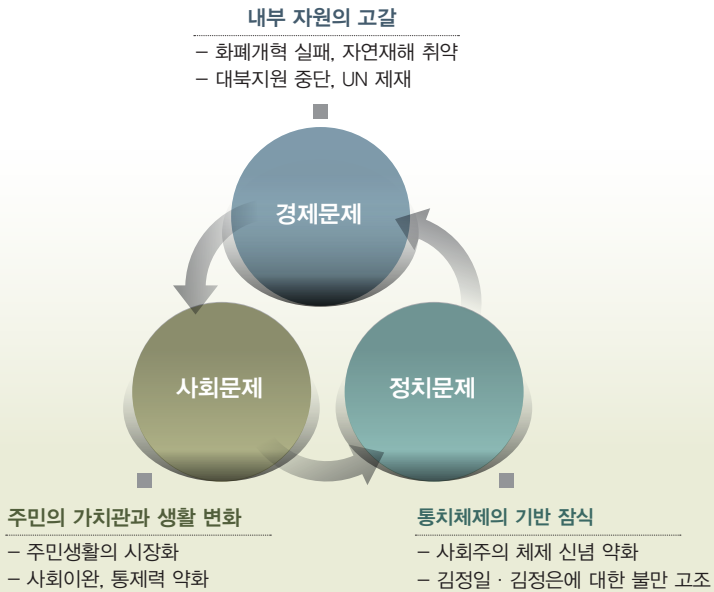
내부 자원의 고갈

– 화폐개혁 실패, 자연재해 취약
– 대북지원 중단, UN 제재

경제문제

사회문제

정치문제

주민의 가치관과 생활 변화

– 주민생활의 시장화
– 사회이완, 통제력 약화

통치체제의 기반 잠식

– 사회주의 체제 신념 약화
– 김정일 · 김정은에 대한 불만 고조